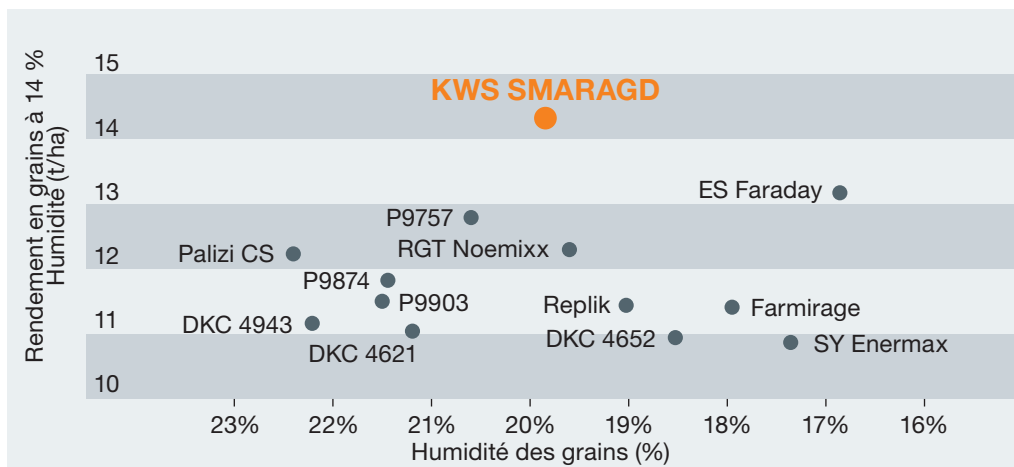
Rendement en grains à 14 % Humidité (t/ha)

15
14
13
12
11
10

KWS SMARAGD
ES Faraday
P9757
Palizi CS
RGT Noemixx
P9874
P9903
Replik
Farmirage
DKC 4943
DKC 4621
DKC 4652
SY Enermax

23%
22%
21%
20%
19%
18%
17%
16%

Humidité des grains (%)